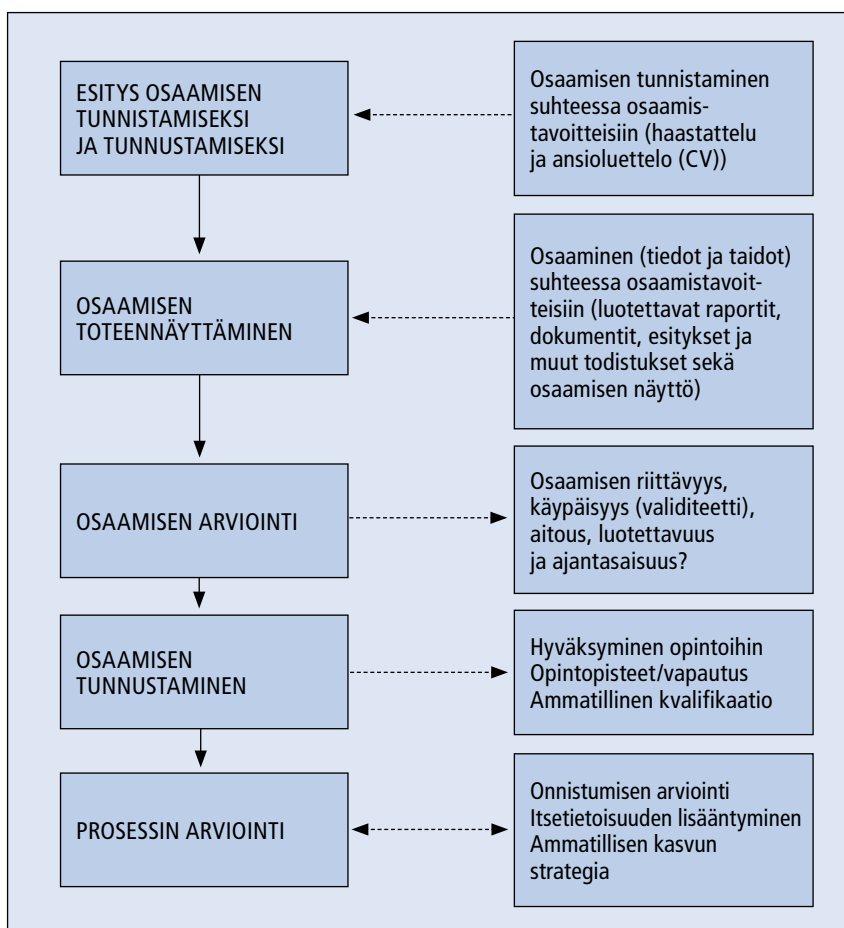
ESITYS OSAAMISEN TUNNISTAMISEKSI JA TUNNUSTAMISEKSI

Osaamisen tunnistaminen suhteessa osaamistavoitteisiin (haastattelu ja ansioluettelo (CV))

OSAAMISEN TOTEENNÄYTTÄMINEN

Osaaminen (tiedot ja taidot) suhteessa osaamistavoitteisiin (luotettavat raportit, dokumentit, esitykset ja muut todistukset sekä osaamisen näyttö)

OSAAMISEN ARVIOINTI

Osaamisen riittävyys, käypäisyys (validiteetti), aitous, luotettavuus ja ajantasaisuus?

OSAAMISEN TUNNUSTAMINEN

Hyväksyminen opintoihin
Opintopisteet/vapautus
Ammatillinen kvalifikaatio

PROSESSIN ARVIOINTI

Onnistumisen arviointi
Itsetietoisuuden lisääntyminen
Ammatillisen kasvun strategia